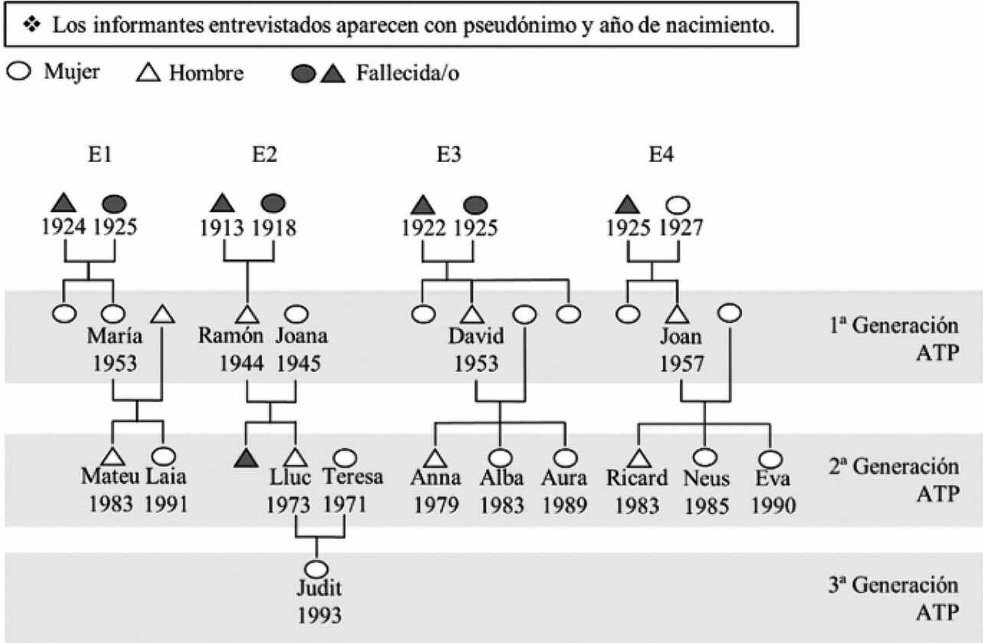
❖ Los informantes entrevistados aparecen con pseudónimo y año de nacimiento.

○ Mujer △ Hombre ●▲ Fallecida/o

E1 E2 E3 E4

1924 1925 1913 1918 1922 1925 1925 1927

María 1953 Ramón 1944 Joana 1945 David 1953 Joan 1957 1ª Generación ATP

Mateu 1983 Laia 1991 Lluc 1973 Teresa 1971 Anna 1979 Alba 1983 Aura 1989 Ricard 1983 Neus 1985 Eva 1990 2ª Generación ATP

Judit 1993 3ª Generación ATP